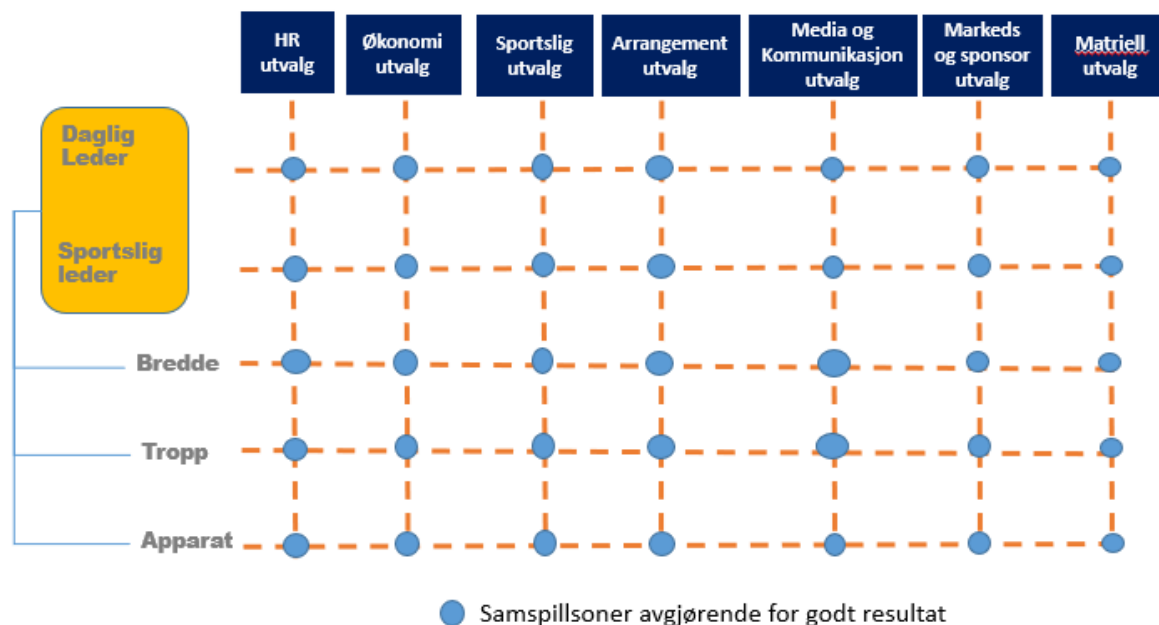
HR utvalg

Økonomi utvalg

Sportslig utvalg

Arrangement utvalg

Media og Kommunikasjon utvalg

Markeds og sponsor utvalg

Matriell utvalg

Daglig Leder

Sportslig leder

Bredde

Tropp

Apparat

Samspillsoner avgjørende for godt resultat